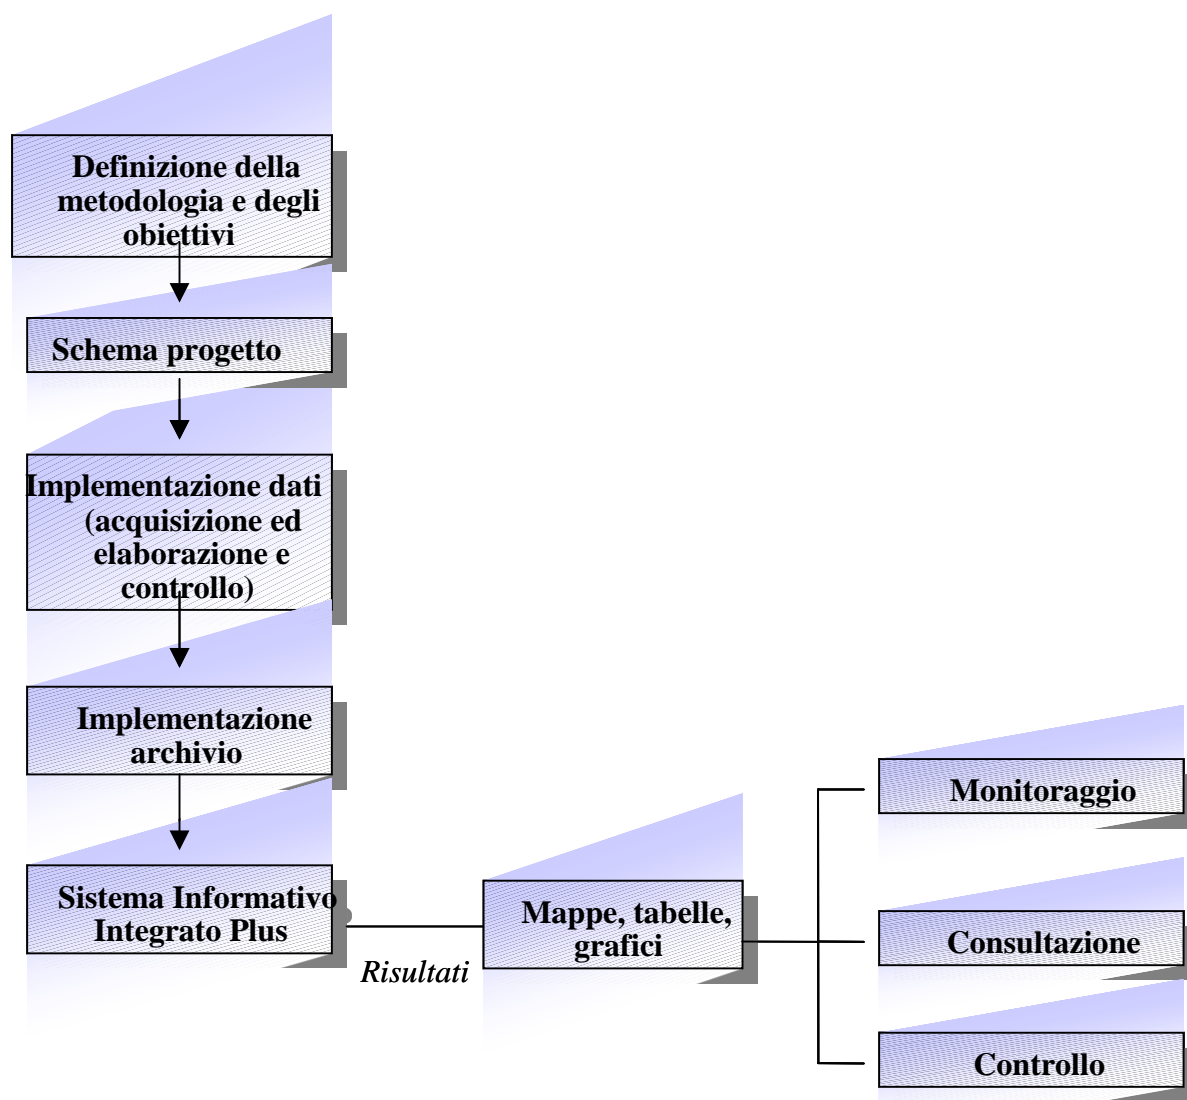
Definizione della metodologia e degli obiettivi

Schema progetto

Implementazione dati (acquisizione ed elaborazione e controllo)

Implementazione archivio

Sistema Informativo Integrato Plus

Risultati

Mappe, tabelle, grafici

Monitoraggio

Consultazione

Controllo